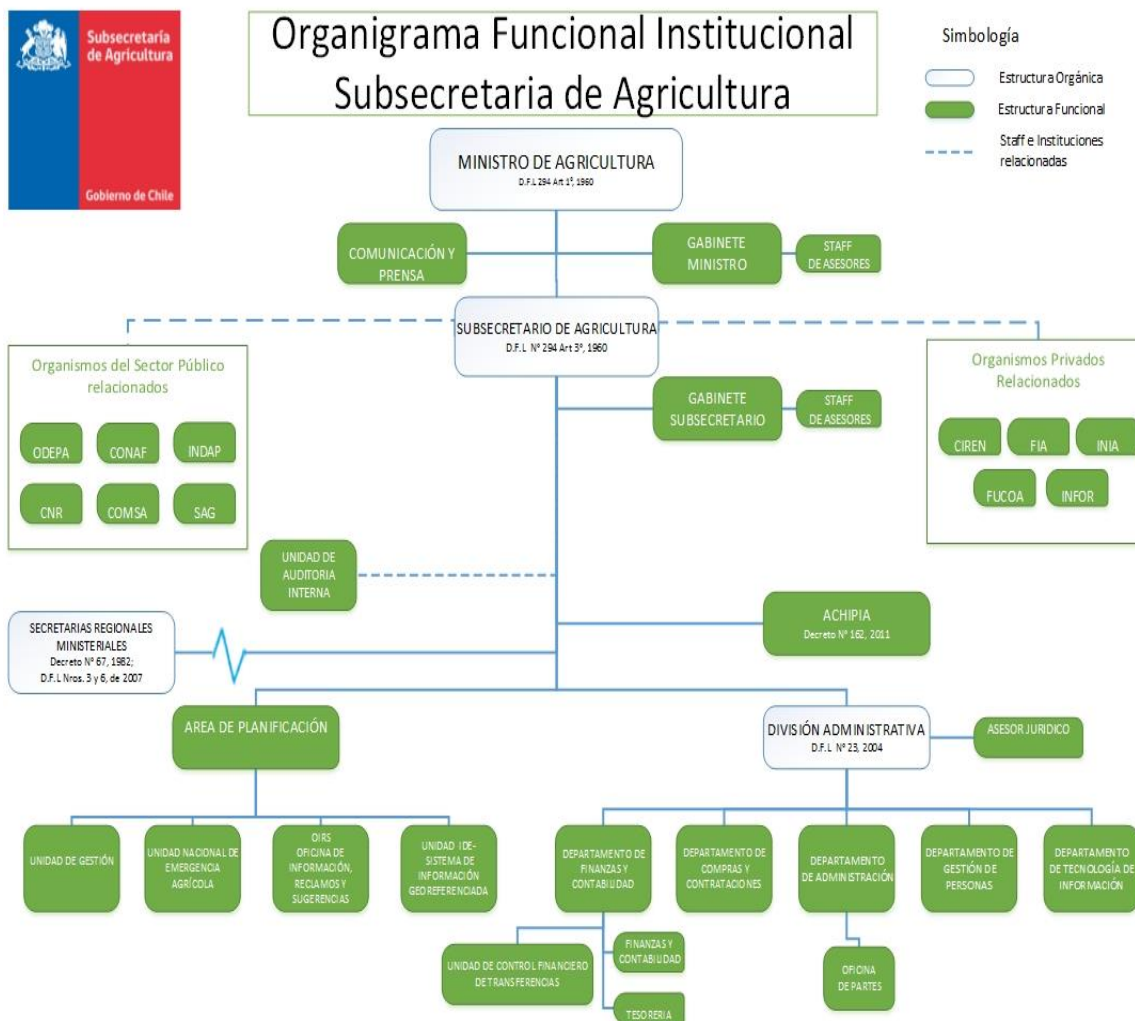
Subsecretaría de Agricultura

Gobierno de Chile

Organigrama Funcional Institucional
Subsecretaria de Agricultura

Simbología

Estructura Orgánica

Estructura Funcional

Staff e Instituciones relacionadas

MINISTRO DE AGRICULTURA
D.F.L 294 Art 1º, 1960

COMUNICACIÓN Y PRENSA

GABINETE MINISTRO

STAFF DE ASESORES

SUBSECRETARIO DE AGRICULTURA
D.F.L Nº 294 Art 3º, 1960

Organismos del Sector Público relacionados

ODEPA

CONAF

INDAP

CNR

COMSA

SAG

Organismos Privados Relacionados

CIREN

FIA

INIA

FUCOA

INFOR

GABINETE SUBSECRETARIO

STAFF DE ASESORES

UNIDAD DE AUDITORIA INTERNA

SECRETARIAS REGIONALES MINISTERIALES
Decreto Nº 67, 1982;
D.F.L Nros. 3 y 6, de 2007

ACHIPIA
Decreto Nº 162, 2011

AREA DE PLANIFICACIÓN

DIVISIÓN ADMINISTRATIVA
D.F.L Nº 23, 2004

ASESOR JURIDICO

UNIDAD DE GESTIÓN

UNIDAD NACIONAL DE EMERGENCIA AGRÍCOLA

OIRS
OFICINA DE INFORMACIÓN, RECLAMOS Y SUGERENCIAS

UNIDAD IDE- SISTEMA DE INFORMACIÓN GEOREFERENCIADA

DEPARTAMENTO DE FINANZAS Y CONTABILIDAD

DEPARTAMENTO DE COMPRAS Y CONTRATACIONES

DEPARTAMENTO DE ADMINISTRACIÓN

DEPARTAMENTO DE GESTIÓN DE PERSONAS

DEPARTAMENTO DE TECNOLOGÍA DE INFORMACIÓN

UNIDAD DE CONTROL FINANCIERO DE TRANSFERENCIAS

FINANZAS Y CONTABILIDAD

TESORERIA

OFICINA DE PARTES